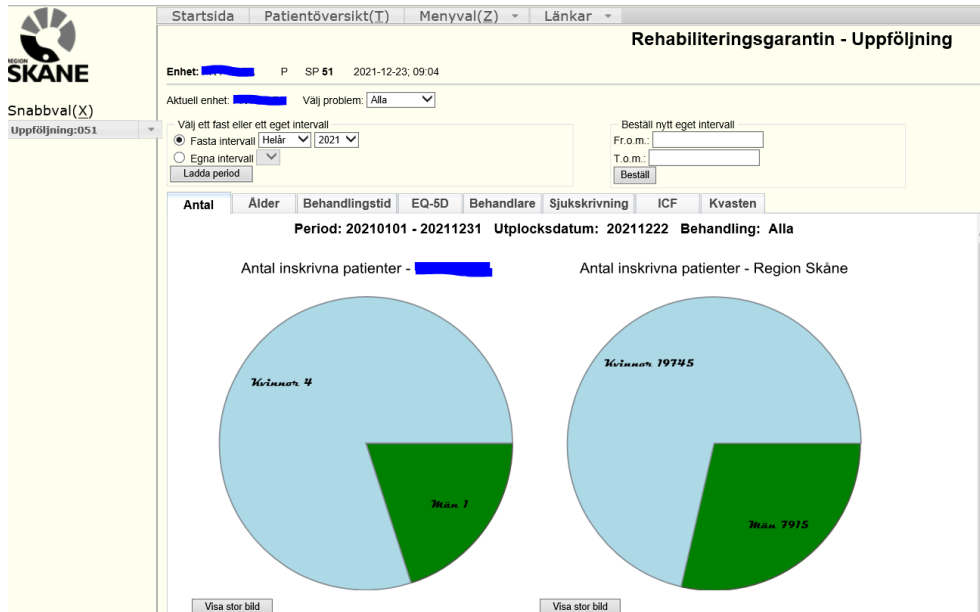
REGION SKÅNE

Snabbval(X)
Uppföljning:051

Startsida | Patientöversikt(T) | Menyval(Z) | Länkar

Rehabiliteringsgarantin - Uppföljning

Enhet: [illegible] P SP 51 2021-12-23; 09:04

Aktuell enhet: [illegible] Välj problem: Alla

Välj ett fast eller ett eget intervall
Fasta intervall Helår 2021
Egna intervall
Ladda period

Beställ nytt eget intervall
Fr.o.m.:
T.o.m.:
Beställ

Antal | Ålder | Behandlingstid | EQ-5D | Behandlare | Sjukskrivning | ICF | Kvasten

Period: 20210101 - 20211231 Utplocksdatum: 20211222 Behandling: Alla

Antal inskrivna patienter - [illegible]

Kvinnor 4

Män 1

Antal inskrivna patienter - Region Skåne

Kvinnor 19745

Män 7915

Visa stor bild

Visa stor bild